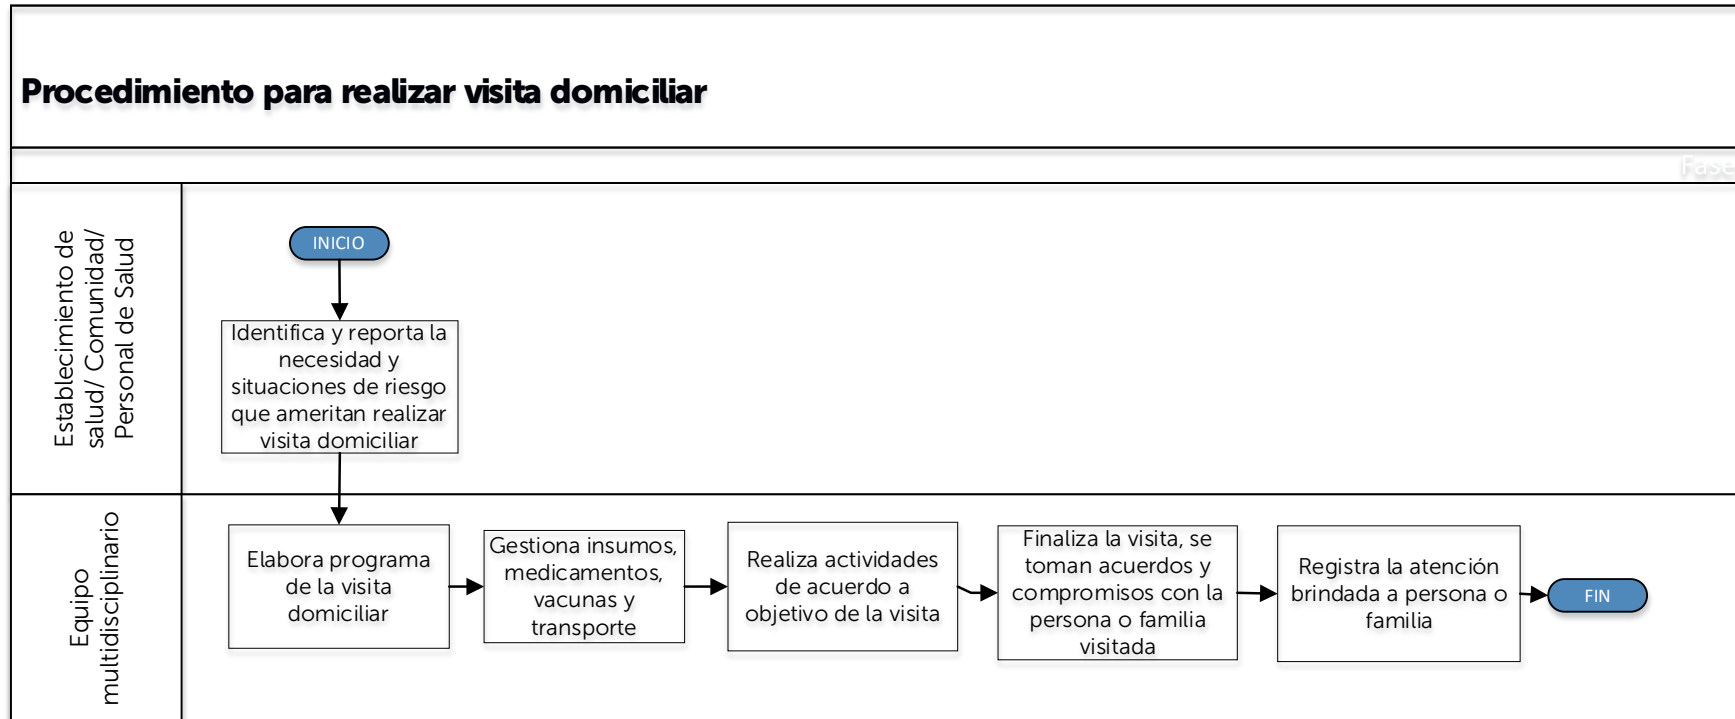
Procedimiento para realizar visita domiciliar

Fase

Establecimiento de salud/ Comunidad/ Personal de Salud

INICIO

Identifica y reporta la necesidad y situaciones de riesgo que ameritan realizar visita domiciliar

Equipo multidisciplinario

Elabora programa de la visita domiciliar

Gestiona insumos, medicamentos, vacunas y transporte

Realiza actividades de acuerdo a objetivo de la visita

Finaliza la visita, se toman acuerdos y compromisos con la persona o familia visitada

Registra la atención brindada a persona o familia

FIN